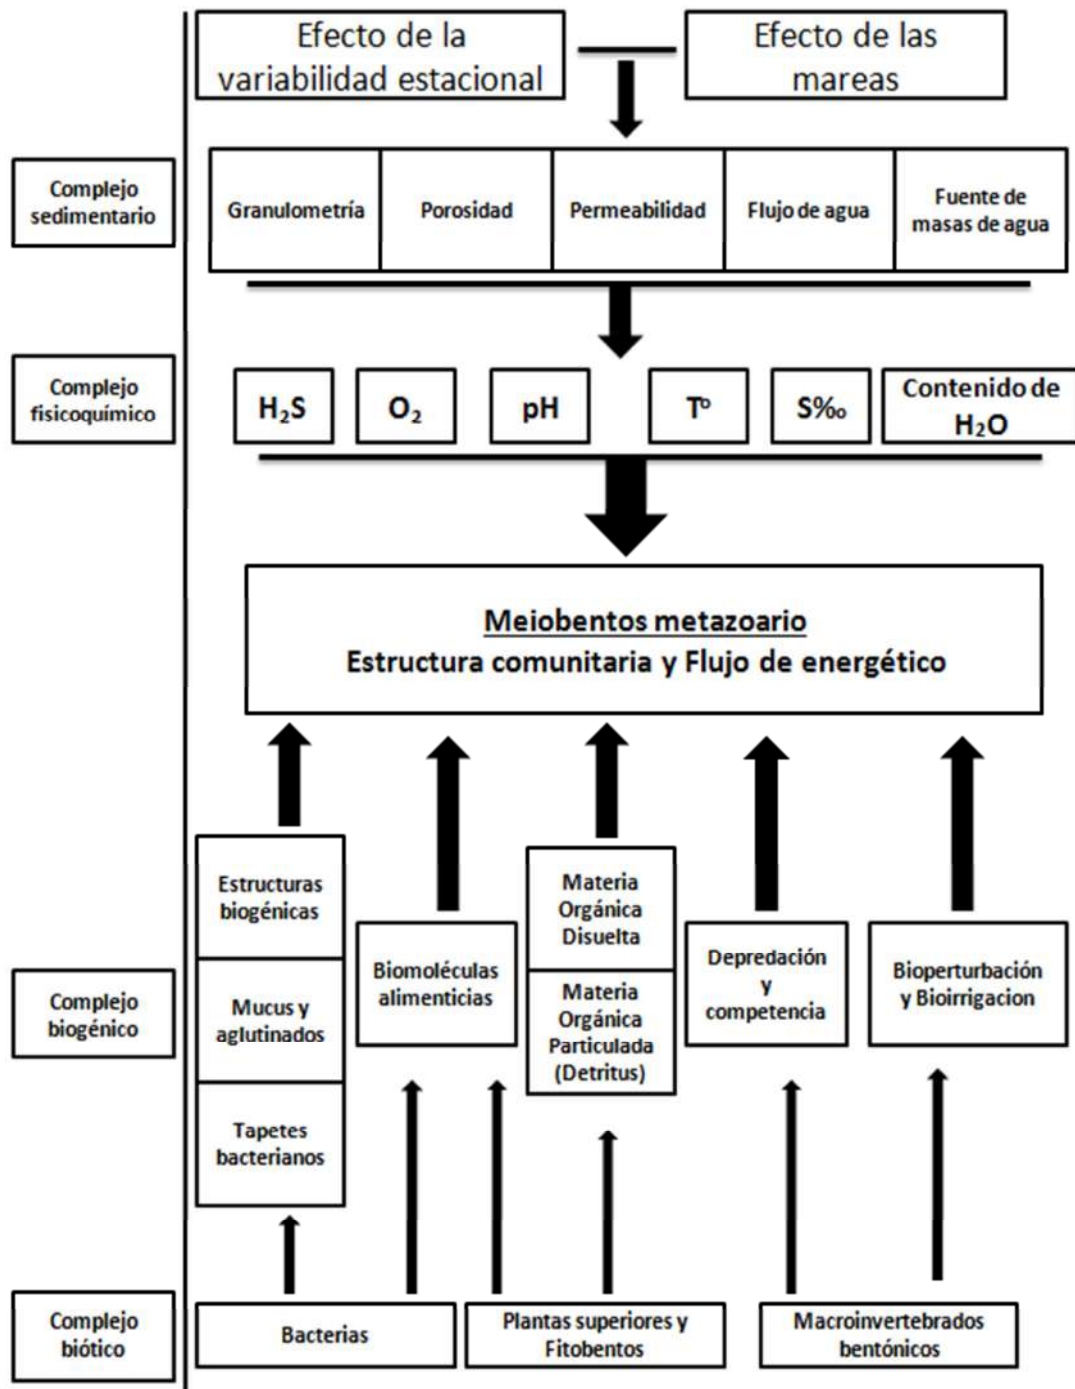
Efecto de la variabilidad estacional

Efecto de las mareas

Complejo sedimentario

Granulometría

Porosidad

Permeabilidad

Flujo de agua

Fuente de masas de agua

Complejo fisicoquímico

$H_2S$

$O_2$

pH

T°

S‰

Contenido de $H_2O$

Meiobentos metazoario
Estructura comunitaria y Flujo de energético

Estructuras biogénicas

Mucus y aglutinados

Tapetes bacterianos

Biomoléculas alimenticias

Materia Orgánica Disuelta

Materia Orgánica Particulada (Detritus)

Depredación y competencia

Bioperturbación y Bioirrigacion

Complejo biogénico

Complejo biótico

Bacterias

Plantas superiores y Fitobentos

Macroinvertebrados bentónicos